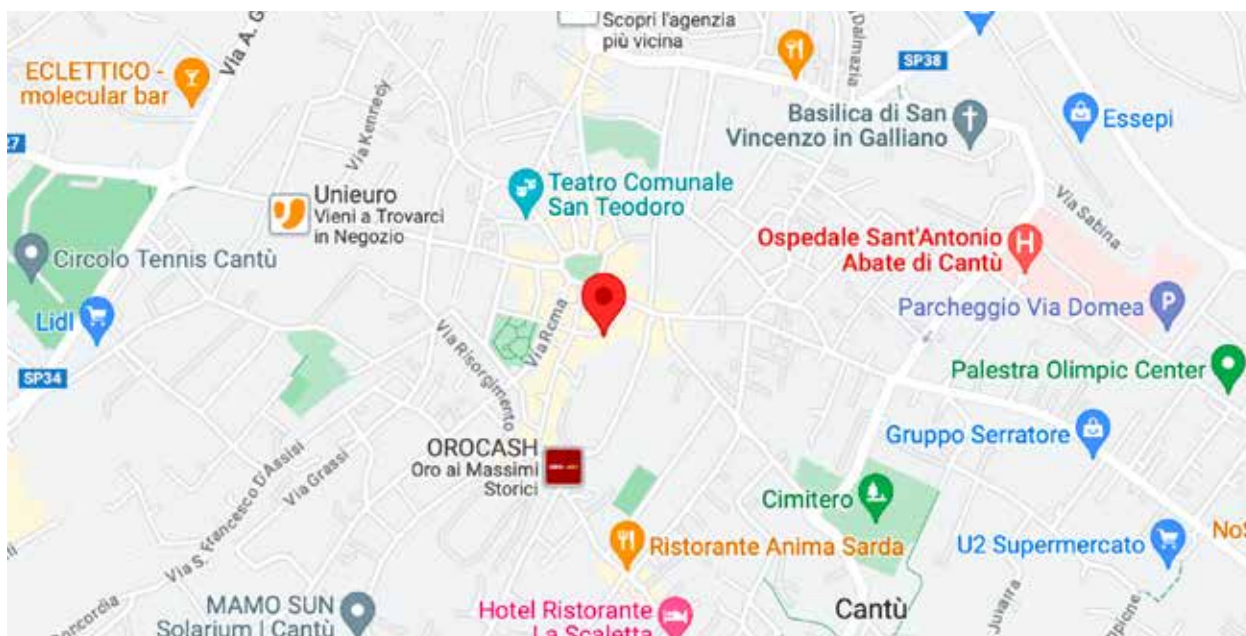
Scopri l'agenzia più vicina
Via A. G
ECLETTICO - molecular bar
Dalmazia
SP38
Basilica di San Vincenzo in Galliano
Essepi
27
Via Kennedy
Unieuro
Vieni a Trovarci in Negozio
Teatro Comunale San Teodoro
Via Sabina
Ospedale Sant'Antonio Abate di Cantù
Circolo Tennis Cantù
Lidl
Via Roma
Parcheggio Via Domea
SP34
Via Risorgimento
Palestra Olimpic Center
Gruppo Serratore
OROCASH
Oro ai Massimi Storici
Via Grassi
Via S. Francesco D'Assisi
Cimitero
Ristorante Anima Sarda
U2 Supermercato
No
Concordia
MAMO SUN
Solarium | Cantù
Hotel Ristorante La Scaletta
Cantù
Juvarra